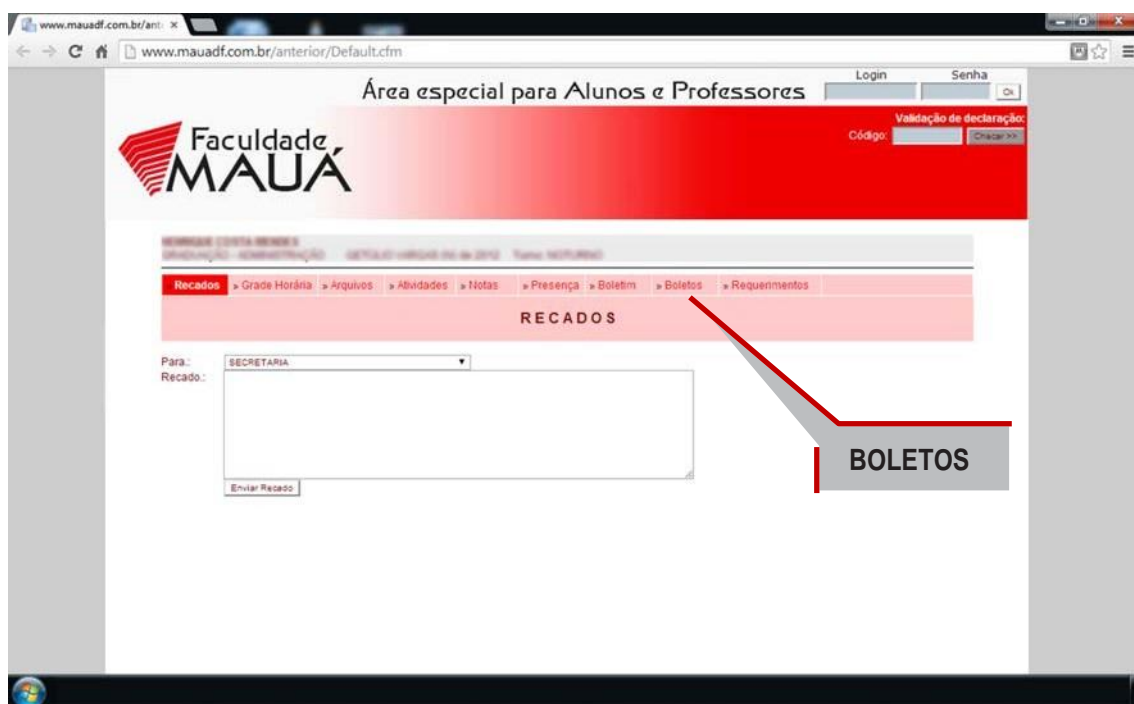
www.mauadf.com.br/ant ×

www.mauadf.com.br/anterior/Default.cfm

Área especial para Alunos e Professores

Login Senha Ok

Validação de declaração:
Código: Checar >>

Faculdade MAUÁ

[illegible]
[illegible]

Recados » Grade Horária » Arquivos » Atividades » Notas » Presença » Boletim » Boletos » Requerimentos

RECADOS

Para.: SECRETARIA
Recado.:

Enviar Recado

BOLETOS